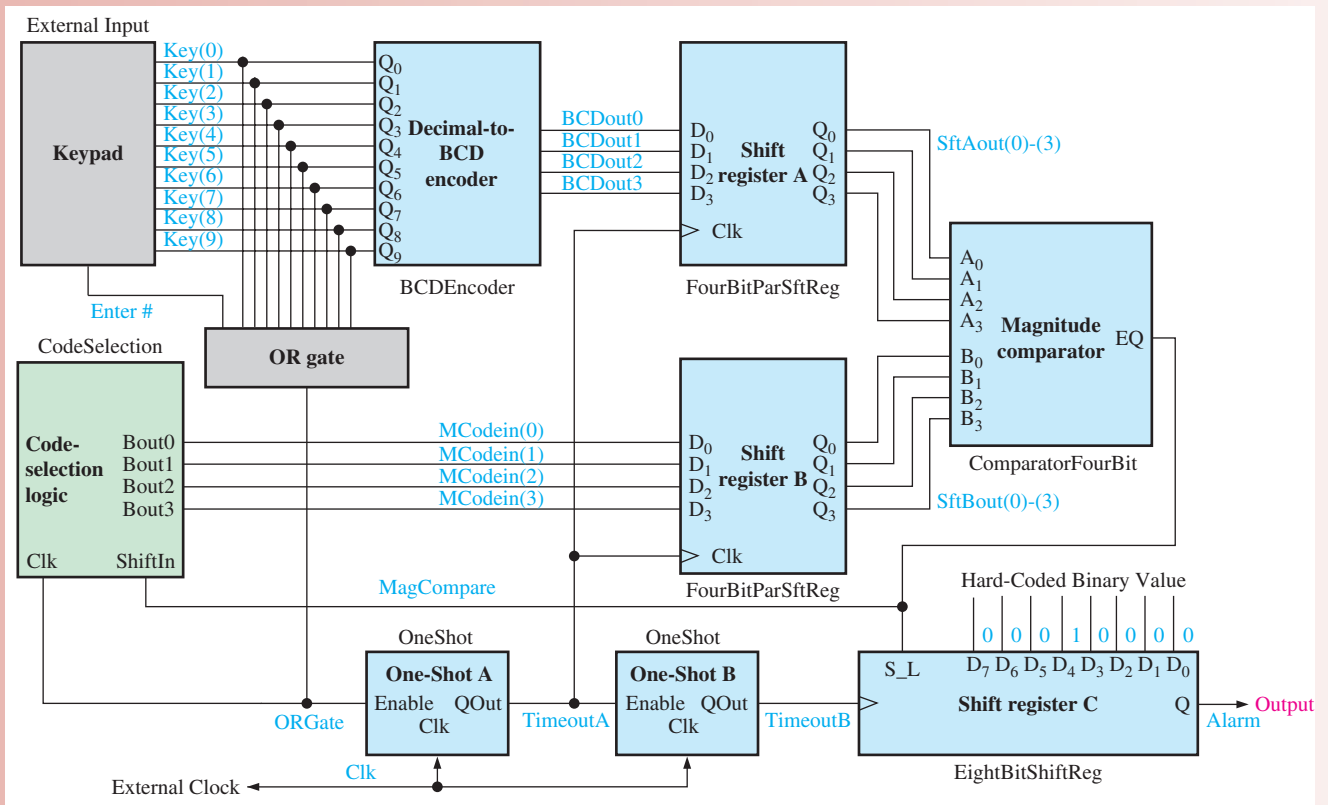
External Input

Keypad

Key(0)
Key(1)
Key(2)
Key(3)
Key(4)
Key(5)
Key(6)
Key(7)
Key(8)
Key(9)

Enter #

$Q_0$
$Q_1$
$Q_2$
$Q_3$
$Q_4$
$Q_5$
$Q_6$
$Q_7$
$Q_8$
$Q_9$

Decimal-to-BCD encoder

BCDEncoder

BCDout0
BCDout1
BCDout2
BCDout3

$D_0$
$D_1$
$D_2$
$D_3$
Clk

Shift register A

$Q_0$
$Q_1$
$Q_2$
$Q_3$

FourBitParSftReg

SftAout(0)-(3)

$A_0$
$A_1$
$A_2$
$A_3$
$B_0$
$B_1$
$B_2$
$B_3$

Magnitude comparator

EQ

ComparatorFourBit

CodeSelection

Code-selection logic

Bout0
Bout1
Bout2
Bout3
Clk
ShiftIn

OR gate

MCodein(0)
MCodein(1)
MCodein(2)
MCodein(3)

$D_0$
$D_1$
$D_2$
$D_3$
Clk

Shift register B

$Q_0$
$Q_1$
$Q_2$
$Q_3$

SftBout(0)-(3)

FourBitParSftReg

MagCompare

Hard-Coded Binary Value

0 0 0 1 0 0 0 0

OneShot

One-Shot A
Enable QOut
Clk

OneShot

One-Shot B
Enable QOut
Clk

ORGate
TimeoutA
TimeoutB

S_L
$D_7$ $D_6$ $D_5$ $D_4$ $D_3$ $D_2$ $D_1$ $D_0$

Shift register C

Q

Output
Alarm

EightBitShiftReg

Clk

External Clock